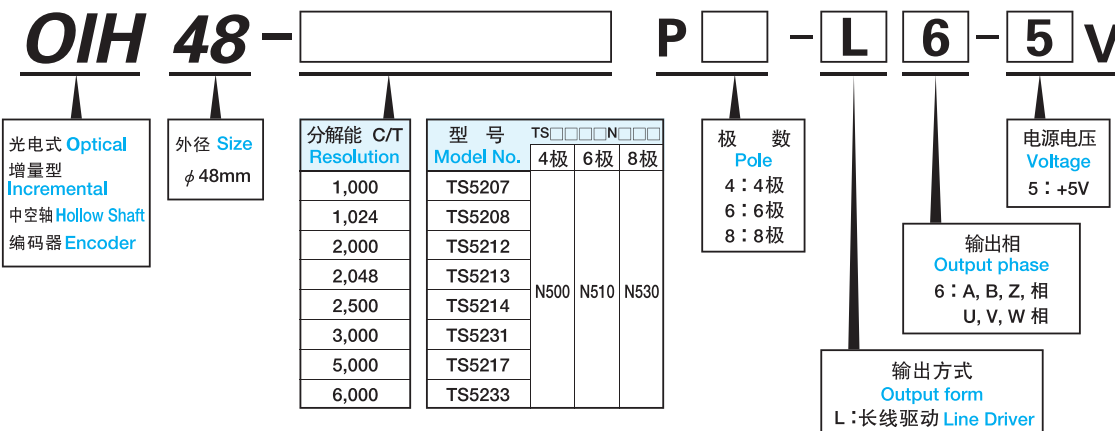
OIH 48 – P – L 6 – 5 V

光电式 Optical
增量型
Incremental
中空轴 Hollow Shaft
编码器 Encoder

外径 Size
$\phi$48mm

| 分解能 C/T Resolution |
|---|
| 1,000 |
| 1,024 |
| 2,000 |
| 2,048 |
| 2,500 |
| 3,000 |
| 5,000 |
| 6,000 |

| 型 号 Model No. | TS□□□□N□□□ 4极 | 6极 | 8极 |
|---|---|---|---|
| TS5207 | N500 | N510 | N530 |
| TS5208 | | | |
| TS5212 | | | |
| TS5213 | | | |
| TS5214 | | | |
| TS5231 | | | |
| TS5217 | | | |
| TS5233 | | | |

极 数
Pole
4：4极
6：6极
8：8极

电源电压
Voltage
5：+5V

输出相
Output phase
6：A, B, Z, 相
U, V, W 相

输出方式
Output form
L：长线驱动 Line Driver